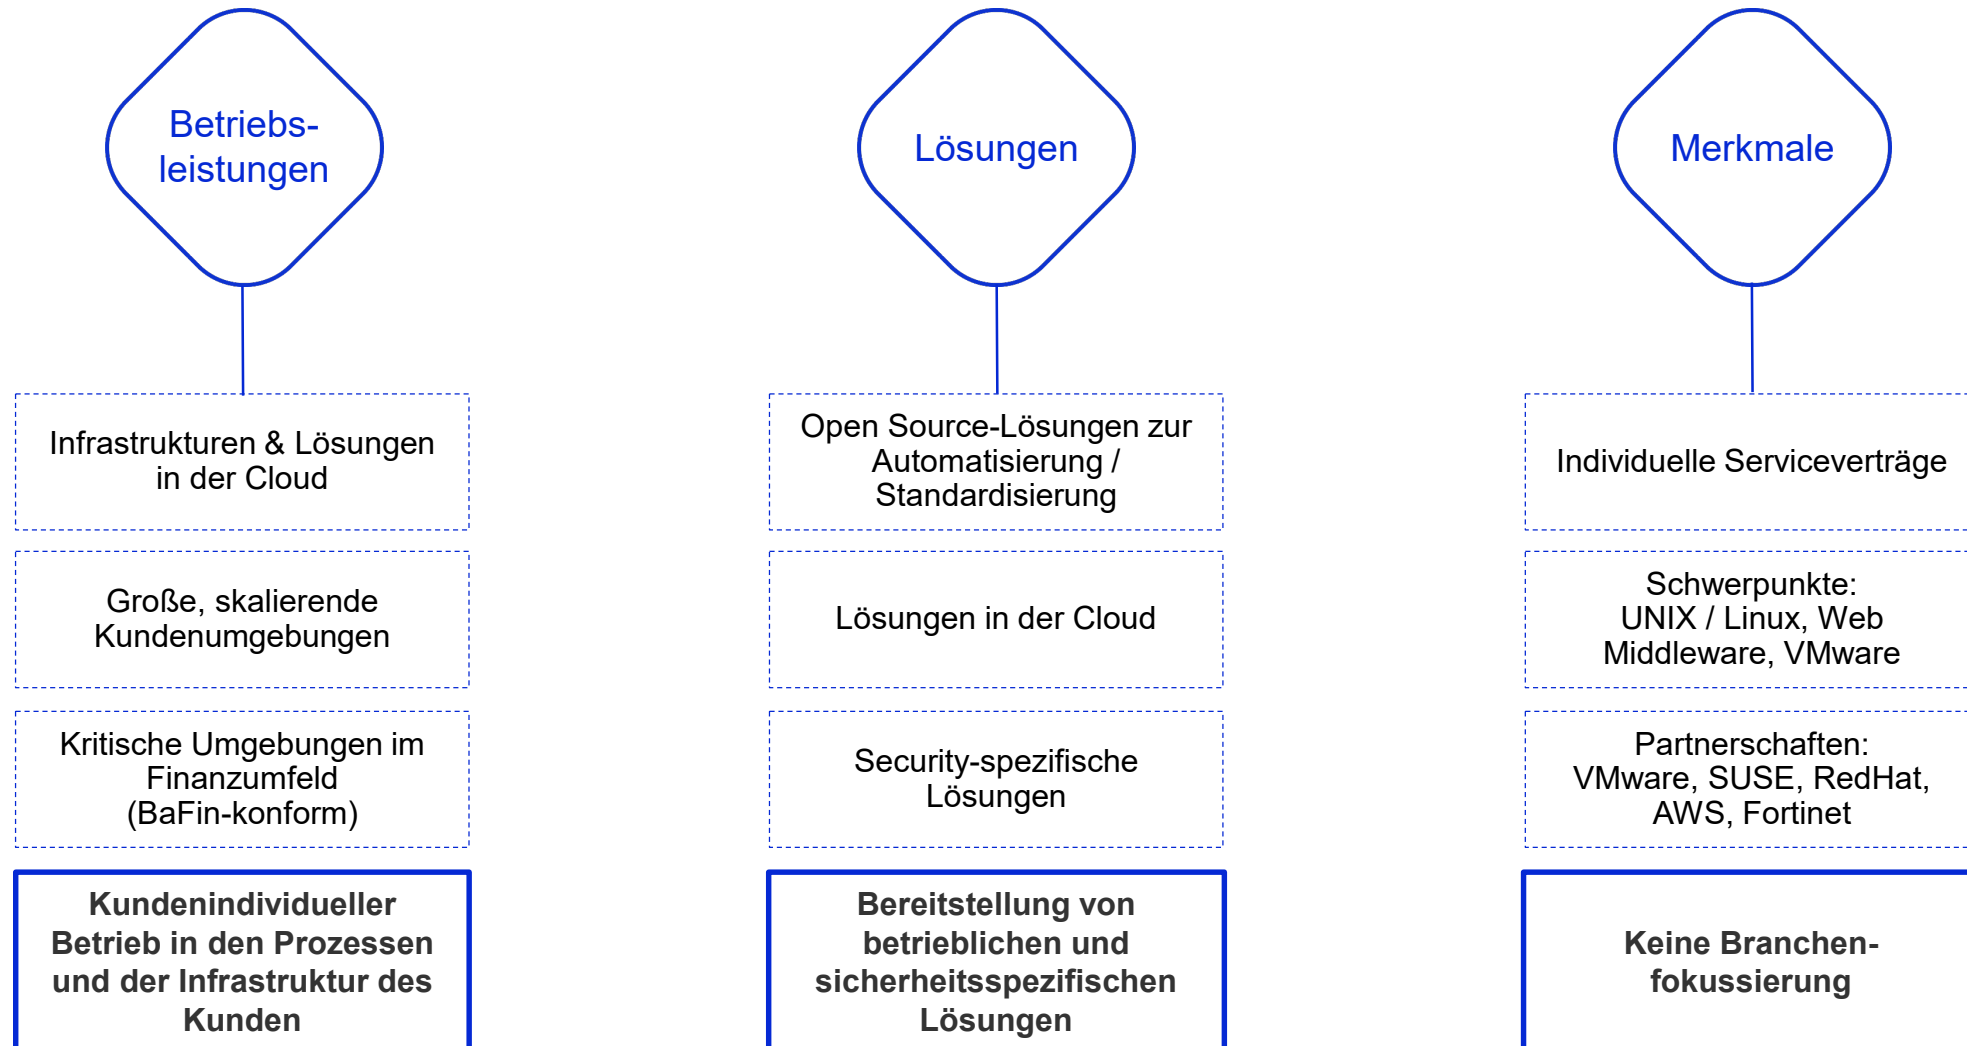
Betriebs-
leistungen

Infrastrukturen & Lösungen in der Cloud

Große, skalierende Kundenumgebungen

Kritische Umgebungen im Finanzumfeld (BaFin-konform)

**Kundenindividueller Betrieb in den Prozessen und der Infrastruktur des Kunden**

Lösungen

Open Source-Lösungen zur Automatisierung / Standardisierung

Lösungen in der Cloud

Security-spezifische Lösungen

**Bereitstellung von betrieblichen und sicherheitsspezifischen Lösungen**

Merkmale

Individuelle Serviceverträge

Schwerpunkte:
UNIX / Linux, Web Middleware, VMware

Partnerschaften:
VMware, SUSE, RedHat, AWS, Fortinet

**Keine Branchen-
fokussierung**